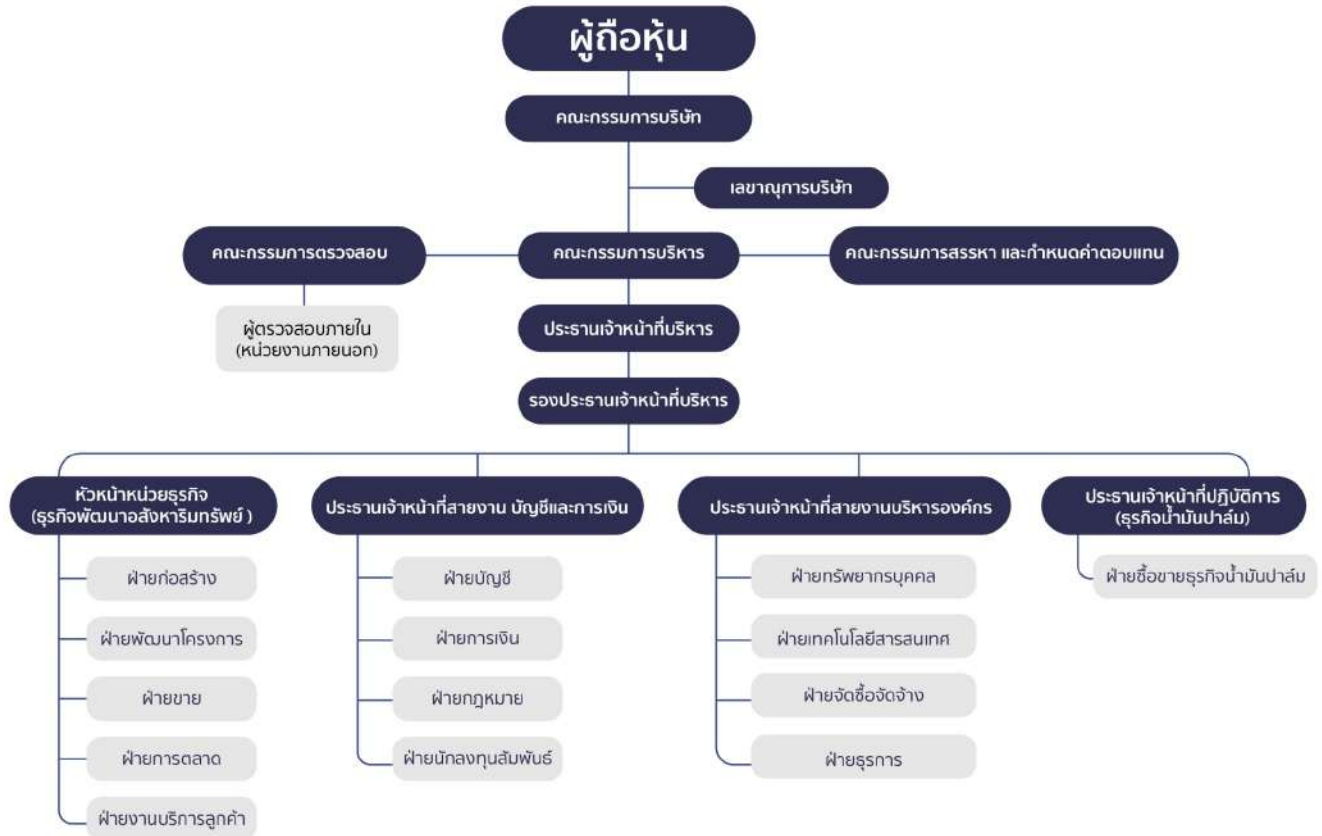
ผู้ถือหุ้น

คณะกรรมการบริษัท

เลขานุการบริษัท

คณะกรรมการตรวจสอบ

คณะกรรมการบริหาร

คณะกรรมการสรรหา และกำหนดค่าตอบแทน

ผู้ตรวจสอบภายใน (หน่วยงานภายนอก)

ประธานเจ้าหน้าที่บริหาร

รองประธานเจ้าหน้าที่บริหาร

หัวหน้าหน่วยธุรกิจ (ธุรกิจพัฒนาอสังหาริมทรัพย์ )

ฝ่ายก่อสร้าง

ฝ่ายพัฒนาโครงการ

ฝ่ายขาย

ฝ่ายการตลาด

ฝ่ายงานบริการลูกค้า

ประธานเจ้าหน้าที่สายงาน บัญชีและการเงิน

ฝ่ายบัญชี

ฝ่ายการเงิน

ฝ่ายกฎหมาย

ฝ่ายนักลงทุนสัมพันธ์

ประธานเจ้าหน้าที่สายงานบริหารองค์กร

ฝ่ายทรัพยากรบุคคล

ฝ่ายเทคโนโลยีสารสนเทศ

ฝ่ายจัดซื้อจัดจ้าง

ฝ่ายธุรการ

ประธานเจ้าหน้าที่ปฏิบัติการ (ธุรกิจน้ำมันปาล์ม)

ฝ่ายซื้อขายธุรกิจน้ำมันปาล์ม